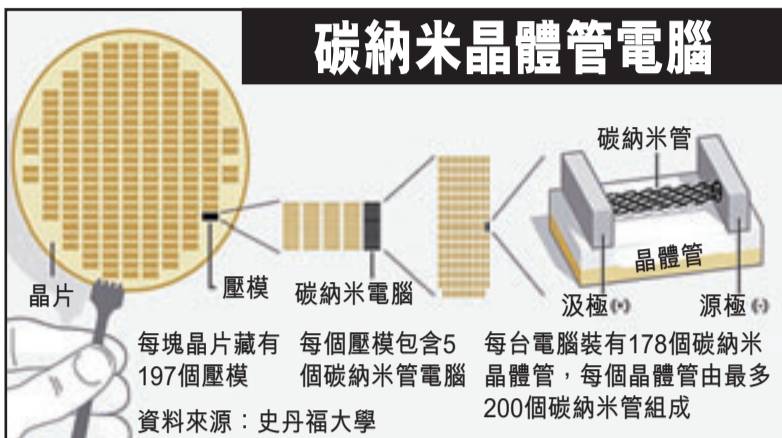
碳納米晶體管電腦

碳納米管

晶體管

晶片

壓模

碳納米電腦

汲極(-)

源極(-)

每塊晶片藏有197個壓模

每個壓模包含5個碳納米管電腦

每台電腦裝有178個碳納米晶體管，每個晶體管由最多200個碳納米管組成

資料來源：史丹福大學